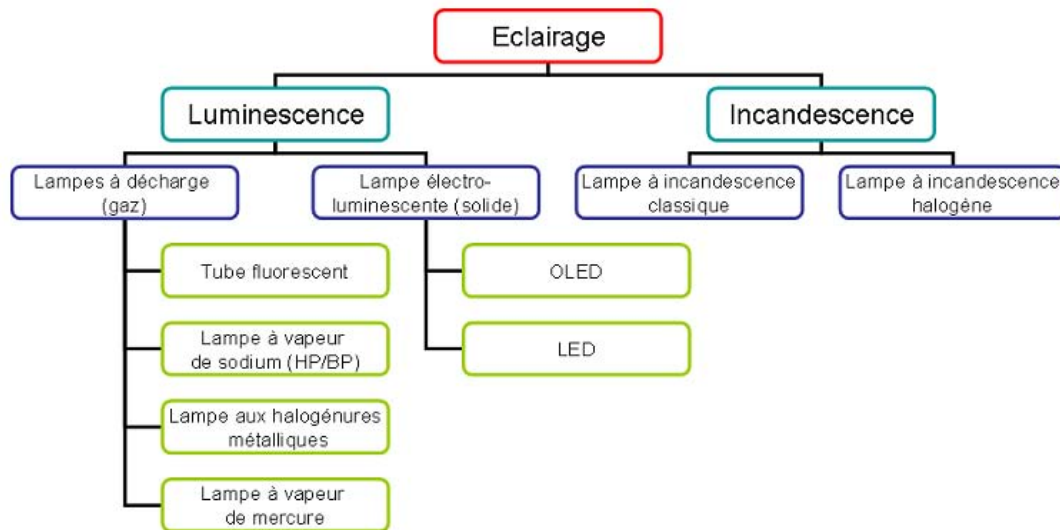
Eclairage

Luminescence

Incandescence

Lampes à décharge (gaz)

Lampe électroluminescente (solide)

Lampe à incandescence classique

Lampe à incandescence halogène

Tube fluorescent

Lampe à vapeur de sodium (HP/BP)

Lampe aux halogénures métalliques

Lampe à vapeur de mercure

OLED

LED